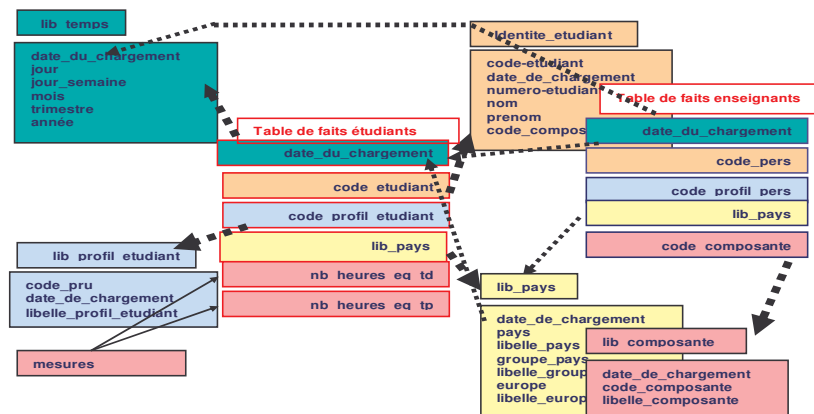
lib_temps

date_du_chargement
jour
jour_semaine
mois
trimestre
année

identite_etudiant

code-etudiant
date_de_chargement
numero-etudiant
nom
prenom
code_composante

Table de faits enseignants

Table de faits étudiants

date_du_chargement

code_etudiant

code_profil_etudiant

lib_pays

nb_heures_eq_td

nb_heures_eq_tp

date_du_chargement

code_pers

code_profil_pers

lib_pays

code_composante

lib_profil_etudiant

code_pru
date_de_chargement
libelle_profil_etudiant

mesures

lib_pays

date_de_chargement
pays
libelle_pays
groupe_pays
libelle_groupe
europe
libelle_europe

lib_composante

date_de_chargement
code_composante
libelle_composante